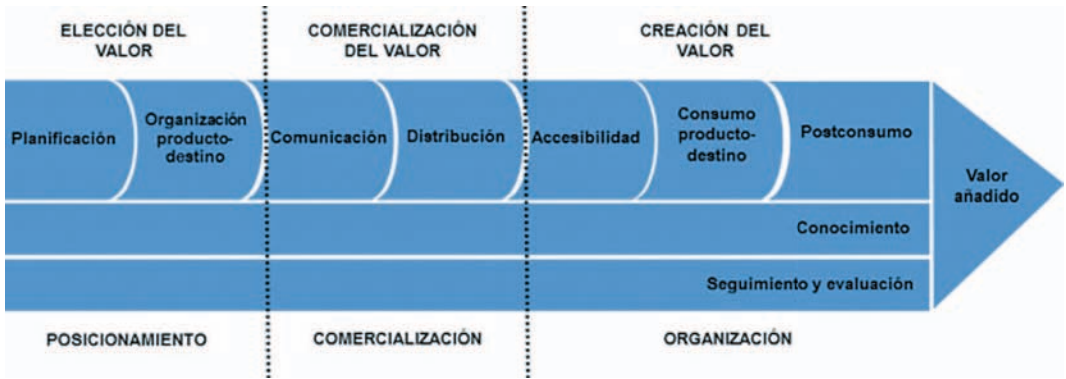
ELECCIÓN DEL VALOR

COMERCIALIZACIÓN DEL VALOR

CREACIÓN DEL VALOR

Planificación

Organización producto-destino

Comunicación

Distribución

Accesibilidad

Consumo producto-destino

Postconsumo

Valor añadido

Conocimiento

Seguimiento y evaluación

POSICIONAMIENTO

COMERCIALIZACIÓN

ORGANIZACIÓN